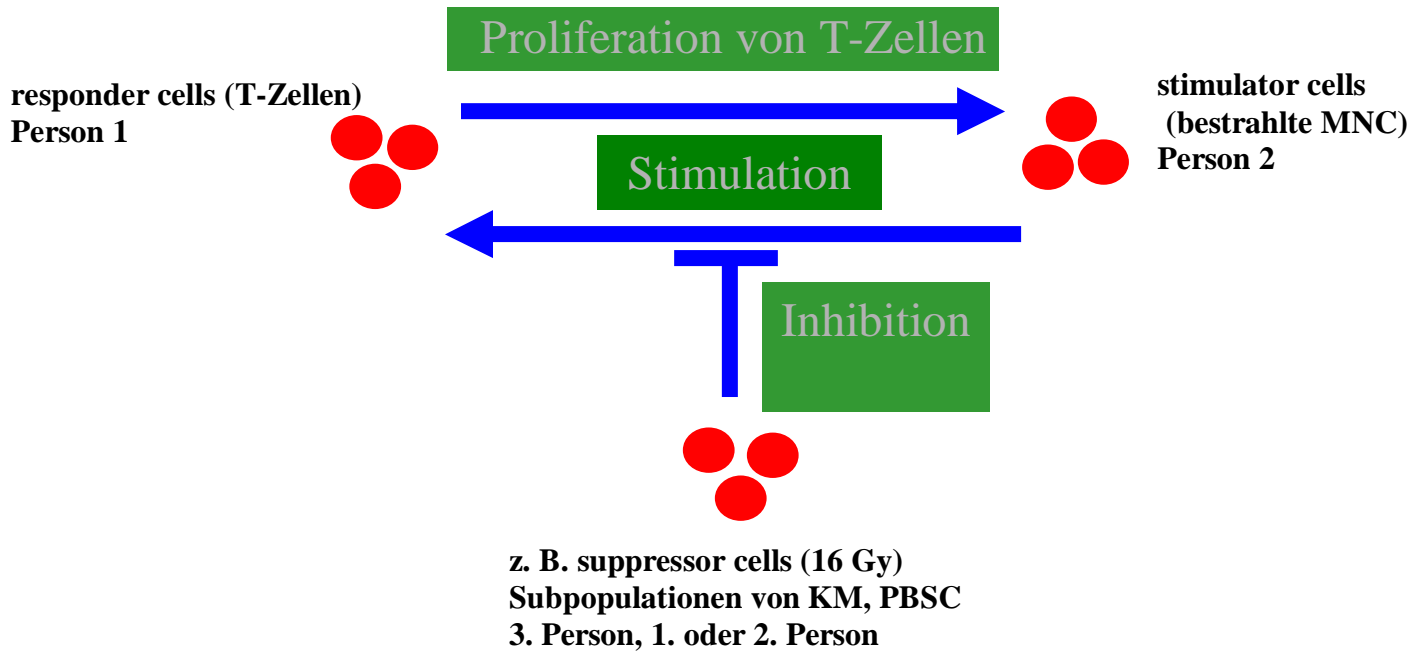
Proliferation von T-Zellen

responder cells (T-Zellen)
Person 1

stimulator cells
(bestrahlte MNC)
Person 2

Stimulation

Inhibition

z. B. suppressor cells (16 Gy)
Subpopulationen von KM, PBSC
3. Person, 1. oder 2. Person